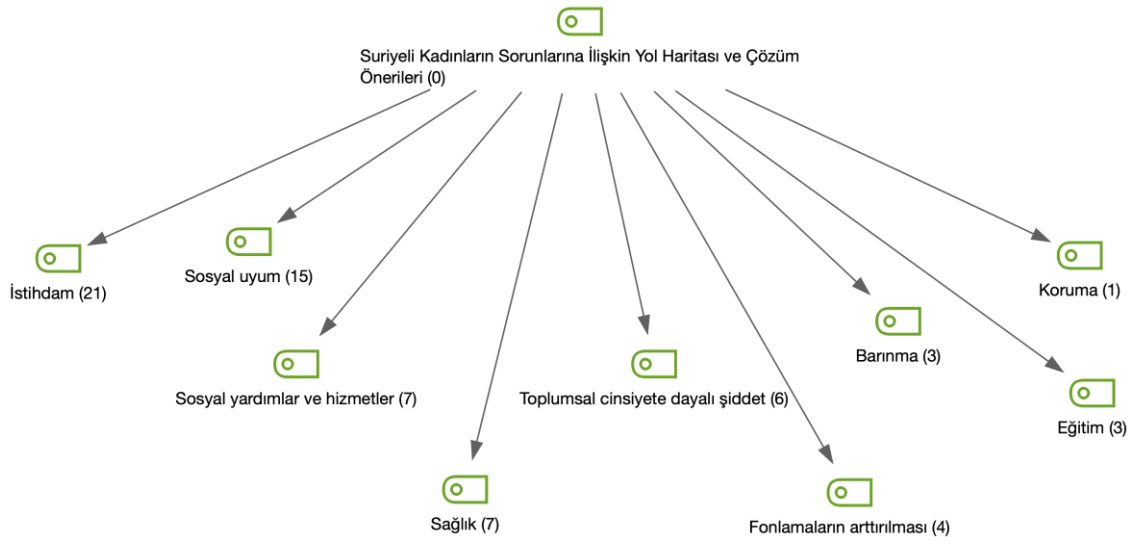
Suriyeli Kadınların Sorunlarına İlişkin Yol Haritası ve Çözüm Önerileri (0)

İstihdam (21)

Sosyal uyum (15)

Koruma (1)

Sosyal yardımlar ve hizmetler (7)

Toplumsal cinsiyete dayalı şiddet (6)

Barınma (3)

Eğitim (3)

Sağlık (7)

Fonlamaların arttırılması (4)